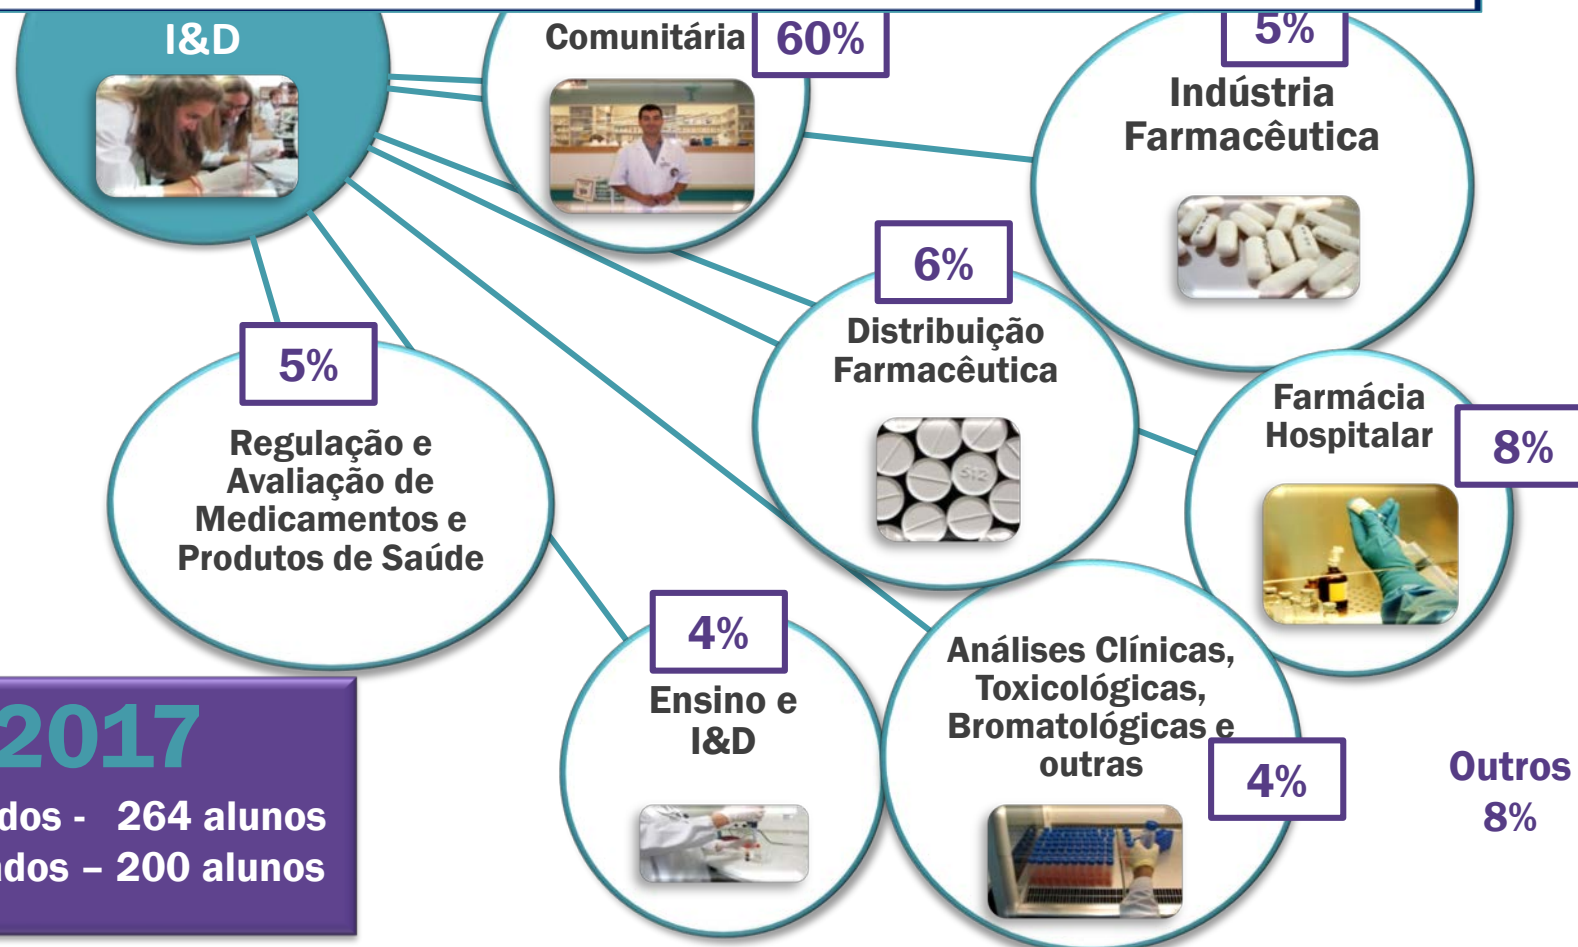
I&D

Comunitária 60%

5%
Indústria Farmacêutica

6%
Distribuição Farmacêutica

5%
Regulação e Avaliação de Medicamentos e Produtos de Saúde

Farmácia Hospitalar 8%

4%
Ensino e I&D

Análises Clínicas, Toxicológicas, Bromatológicas e outras
4%

Outros 8%

2017
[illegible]dos - 264 alunos
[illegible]dos – 200 alunos